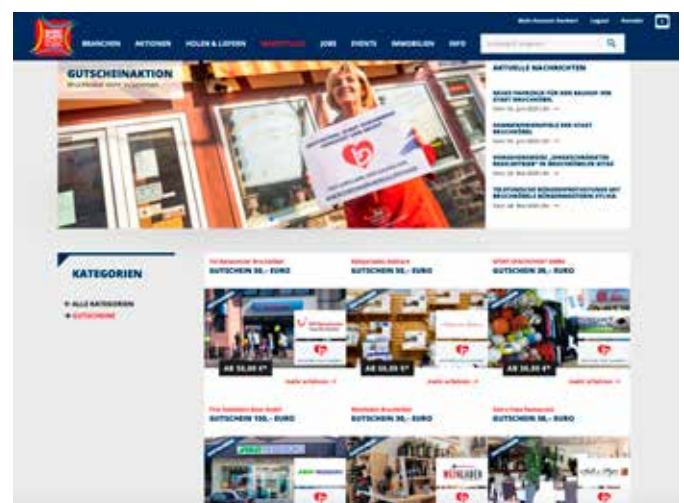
BRANCHEN AKTIONEN HOLEN & LIEFERN MARKTPLATZ JOBS EVENTS IMMOBILIEN INFO

Mein Account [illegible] Logout Kontakt

GUTSCHEINAKTION

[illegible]

AKTUELLE NACHRICHTEN

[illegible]

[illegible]

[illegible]

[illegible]

KATEGORIEN

ALLE KATEGORIEN

GUTSCHEINE

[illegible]
GUTSCHEIN 50,- EURO

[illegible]
GUTSCHEIN 50,- EURO

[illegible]
GUTSCHEIN 20,- EURO

AB 50,00 €*

AB 50,00 €*

AB 20,00 €*

mehr erfahren →

mehr erfahren →

mehr erfahren →

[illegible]
GUTSCHEIN 100,- EURO

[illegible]
GUTSCHEIN 30,- EURO

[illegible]
GUTSCHEIN 50,- EURO